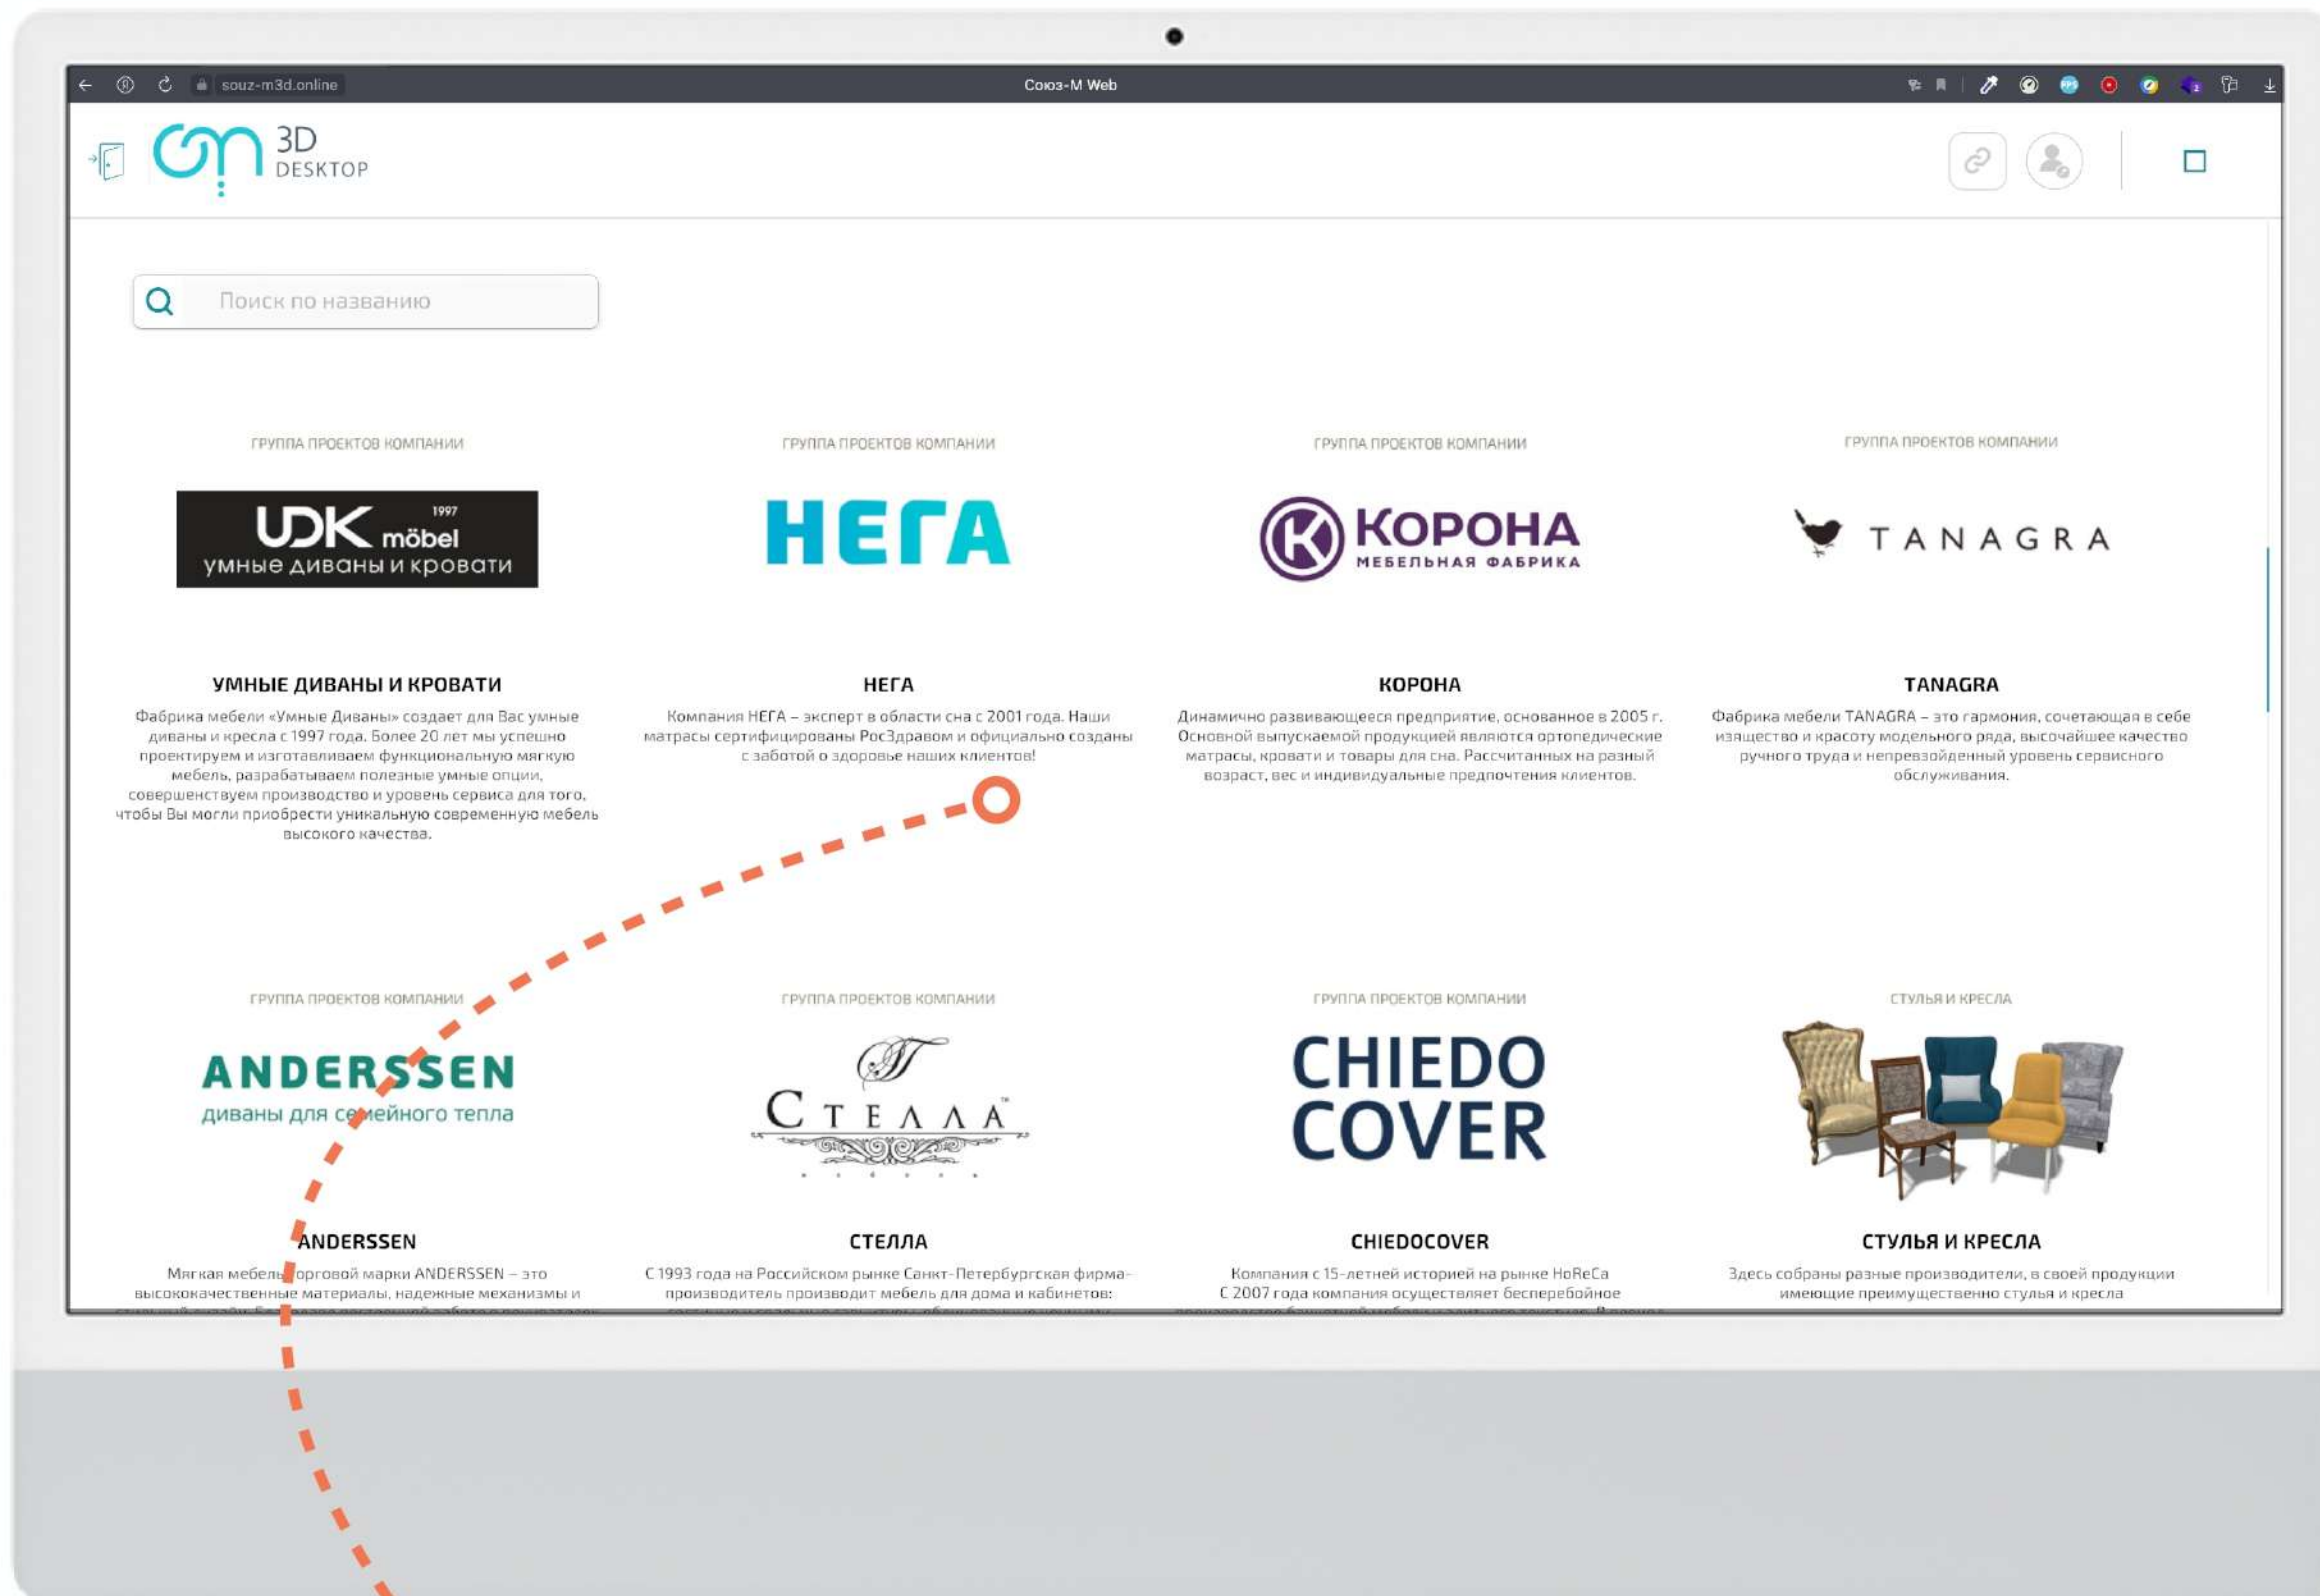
souz-m3d.online

Союз-М Web

3D DESKTOP

Поиск по названию

ГРУППА ПРОЕКТОВ КОМПАНИИ

UDK möbel 1997
умные диваны и кровати

УМНЫЕ ДИВАНЫ И КРОВАТИ

Фабрика мебели «Умные Диваны» создает для Вас умные диваны и кресла с 1997 года. Более 20 лет мы успешно проектируем и изготавливаем функциональную мягкую мебель, разрабатываем полезные умные опции, совершенствуем производство и уровень сервиса для того, чтобы Вы могли приобрести уникальную современную мебель высокого качества.

ГРУППА ПРОЕКТОВ КОМПАНИИ

НЕГА

НЕГА

Компания НЕГА – эксперт в области сна с 2001 года. Наши матрасы сертифицированы РосЗдравом и официально созданы с заботой о здоровье наших клиентов!

ГРУППА ПРОЕКТОВ КОМПАНИИ

КОРОНА
МЕБЕЛЬНАЯ ФАБРИКА

КОРОНА

Динамично развивающееся предприятие, основанное в 2005 г. Основной выпускаемой продукцией являются ортопедические матрасы, кровати и товары для сна. Рассчитанных на разный возраст, вес и индивидуальные предпочтения клиентов.

ГРУППА ПРОЕКТОВ КОМПАНИИ

TANAGRA

TANAGRA

Фабрика мебели TANAGRA – это гармония, сочетающая в себе изящество и красоту модельного ряда, высочайшее качество ручного труда и непревзойденный уровень сервисного обслуживания.

ГРУППА ПРОЕКТОВ КОМПАНИИ

ANDERSSEN
диваны для семейного тепла

ANDERSSEN

Мягкая мебель торговой марки ANDERSSEN – это высококачественные материалы, надежные механизмы и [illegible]

ГРУППА ПРОЕКТОВ КОМПАНИИ

СТЕЛЛА

СТЕЛЛА

С 1993 года на Российском рынке Санкт-Петербургская фирма-производитель производит мебель для дома и кабинетов: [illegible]

ГРУППА ПРОЕКТОВ КОМПАНИИ

CHIEDO COVER

CHIEDOCOVER

Компания с 15-летней историей на рынке HoReCa
С 2007 года компания осуществляет бесперебойное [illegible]

СТУЛЬЯ И КРЕСЛА

СТУЛЬЯ И КРЕСЛА

Здесь собраны разные производители, в своей продукции имеющие преимущественно стулья и кресла